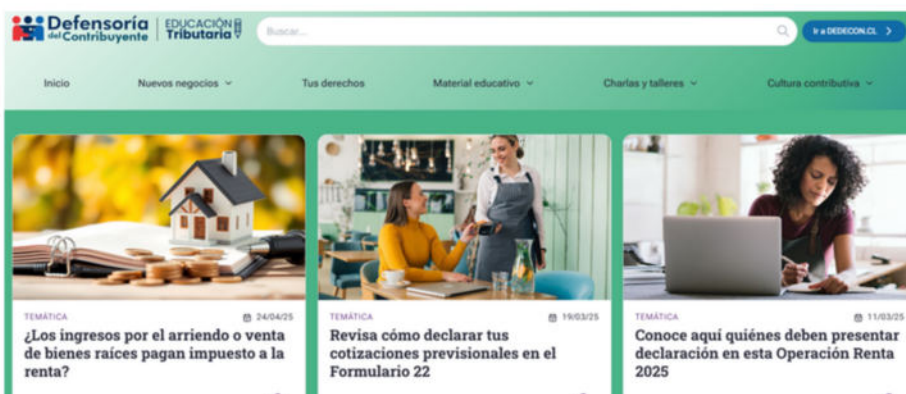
Defensoría del Contribuyente | EDUCACIÓN Tributaria

Buscar...

Ir a DEDECON.CL >

Inicio
Nuevos negocios
Tus derechos
Material educativo
Charlas y talleres
Cultura contributiva

TEMÁTICA
24/04/25
¿Los ingresos por el arriendo o venta de bienes raíces pagan impuesto a la renta?

TEMÁTICA
19/03/25
Revisa cómo declarar tus cotizaciones previsionales en el Formulario 22

TEMÁTICA
11/03/25
Conoce aquí quiénes deben presentar declaración en esta Operación Renta 2025